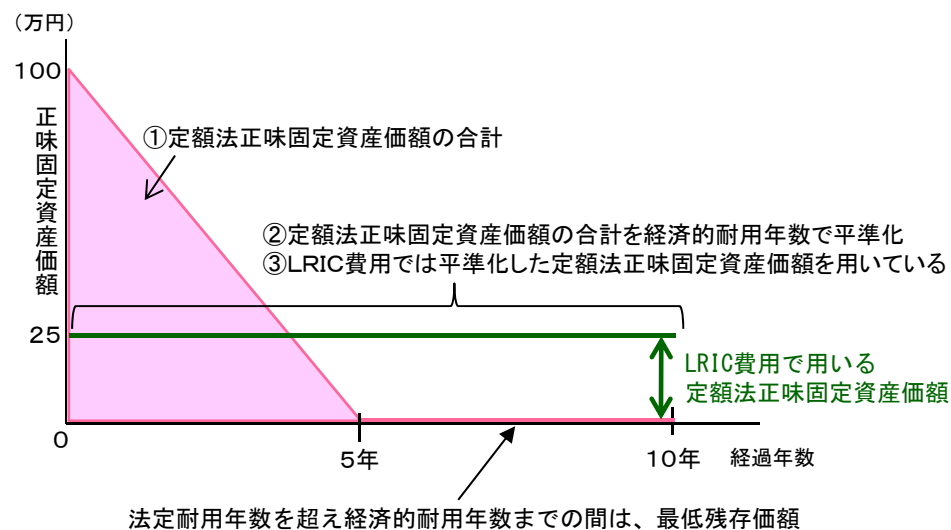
（万円）

100

正味固定資産価額

①定額法正味固定資産価額の合計

②定額法正味固定資産価額の合計を経済的耐用年数で平準化
③LRIC費用では平準化した定額法正味固定資産価額を用いている

25

LRIC費用で用いる
定額法正味固定資産価額

0

5年

10年　経過年数

法定耐用年数を超え経済的耐用年数までの間は、最低残存価額